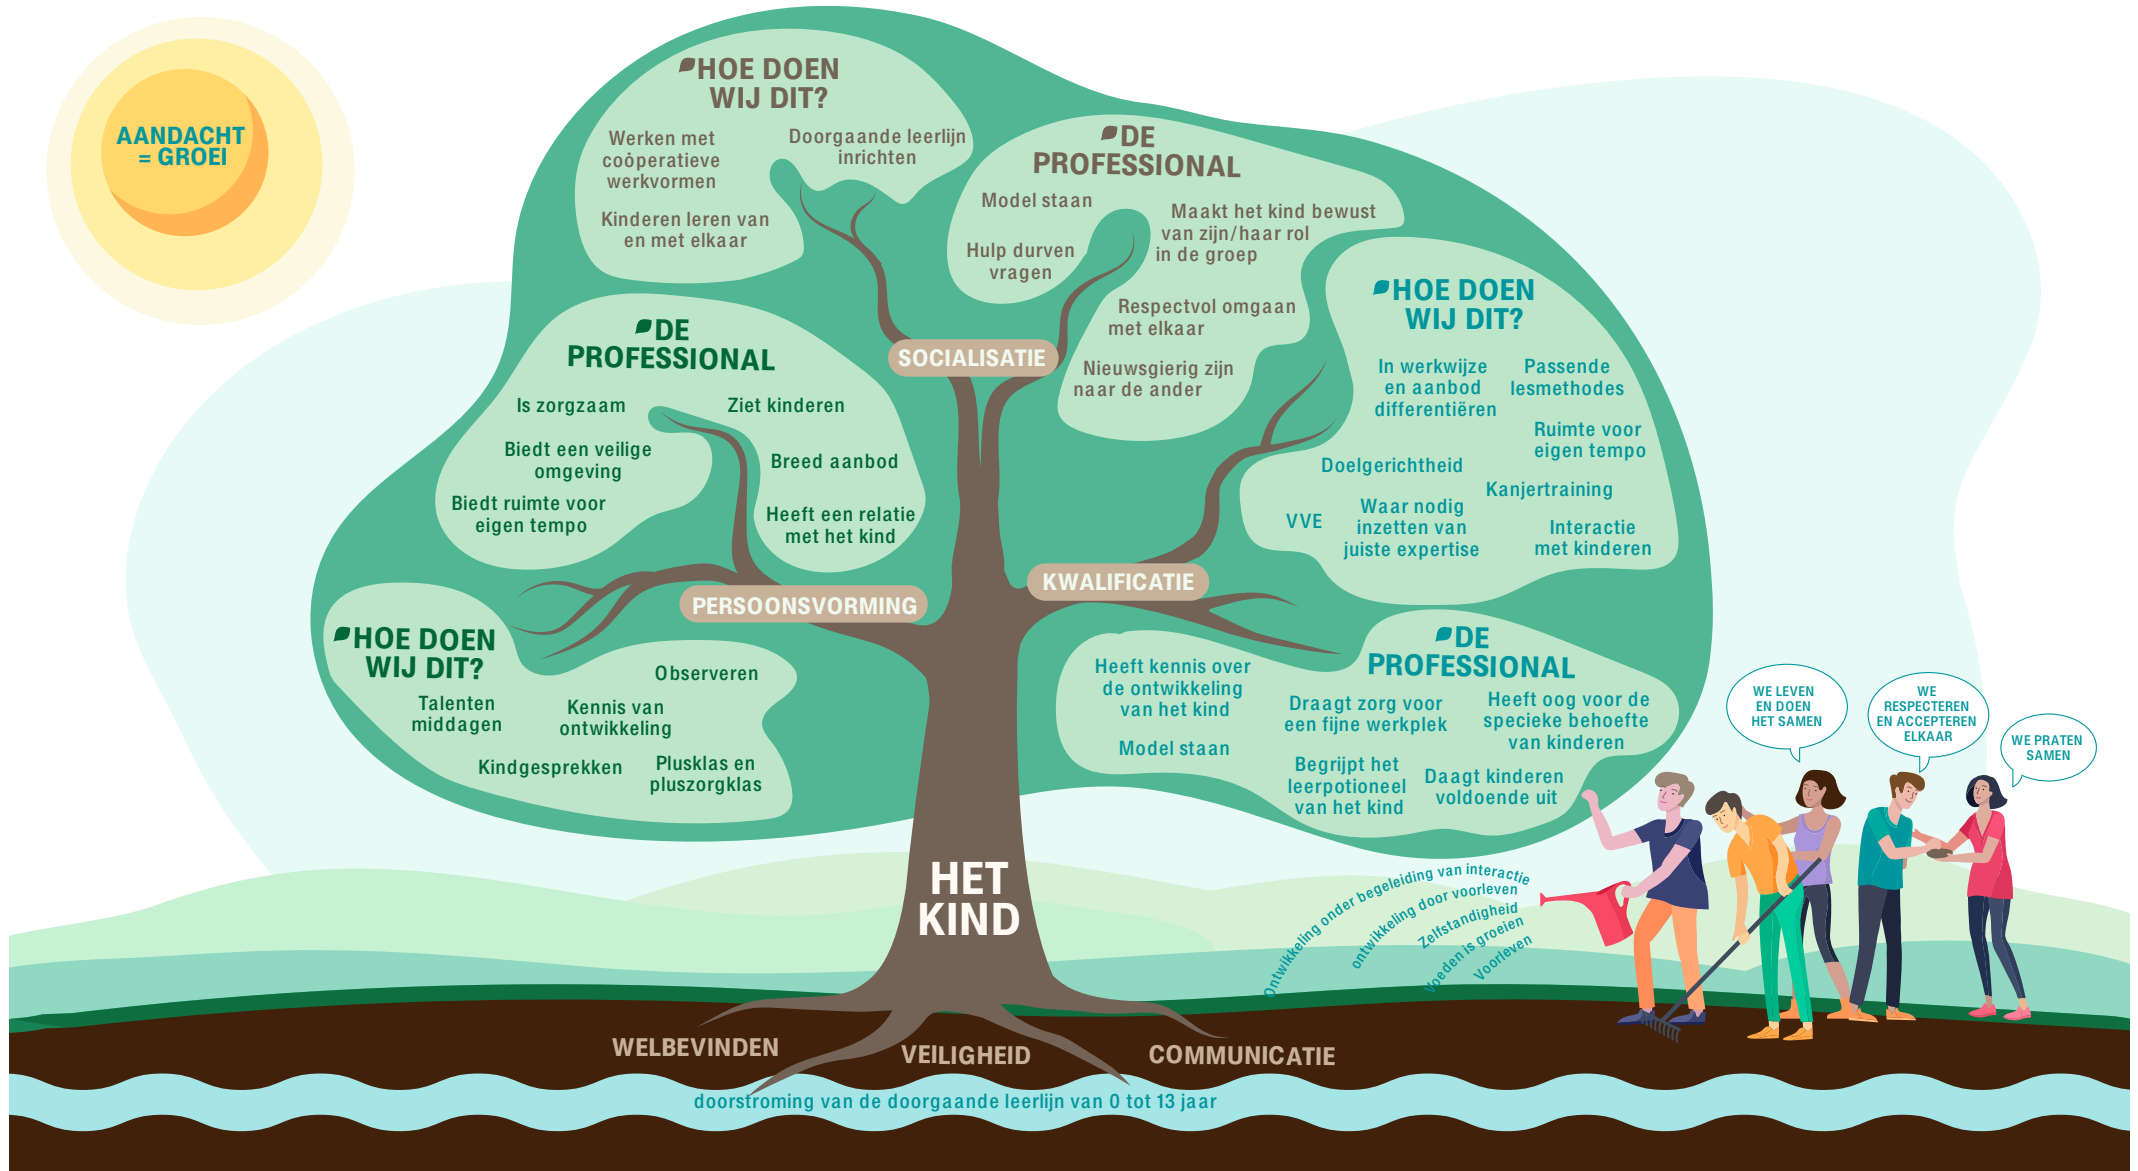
AANDACHT = GROEI

HOE DOEN WIJ DIT?

Werken met coöperatieve werkvormen

Doorgaande leerlijn inrichten

Kinderen leren van en met elkaar

DE PROFESSIONAL

Model staan

Maakt het kind bewust van zijn/haar rol in de groep

Hulp durven vragen

Respectvol omgaan met elkaar

Nieuwsgierig zijn naar de ander

SOCIALISATIE

HOE DOEN WIJ DIT?

In werkwijze en aanbod differentiëren

Passende lesmethodes

Ruimte voor eigen tempo

Doelgerichtheid

Kanjertraining

VVE

Waar nodig inzetten van juiste expertise

Interactie met kinderen

DE PROFESSIONAL

Is zorgzaam

Ziet kinderen

Biedt een veilige omgeving

Breed aanbod

Biedt ruimte voor eigen tempo

Heeft een relatie met het kind

PERSOONSVORMING

KWALIFICATIE

HOE DOEN WIJ DIT?

Observeren

Talenten middagen

Kennis van ontwikkeling

Kindgesprekken

Plusklas en pluszorgklas

DE PROFESSIONAL

Heeft kennis over de ontwikkeling van het kind

Model staan

Draagt zorg voor een fijne werkplek

Heeft oog voor de specieke behoefte van kinderen

Begrijpt het leerpotioneel van het kind

Daagt kinderen voldoende uit

HET KIND

WE LEVEN EN DOEN HET SAMEN

WE RESPECTEREN EN ACCEPTEREN ELKAAR

WE PRATEN SAMEN

Ontwikkeling onder begeleiding van interactie

ontwikkeling door voorleven

Zelfstandigheid

Voeden is groeien

Voorleven

WELBEVINDEN

VEILIGHEID

COMMUNICATIE

doorstroming van de doorgaande leerlijn van 0 tot 13 jaar